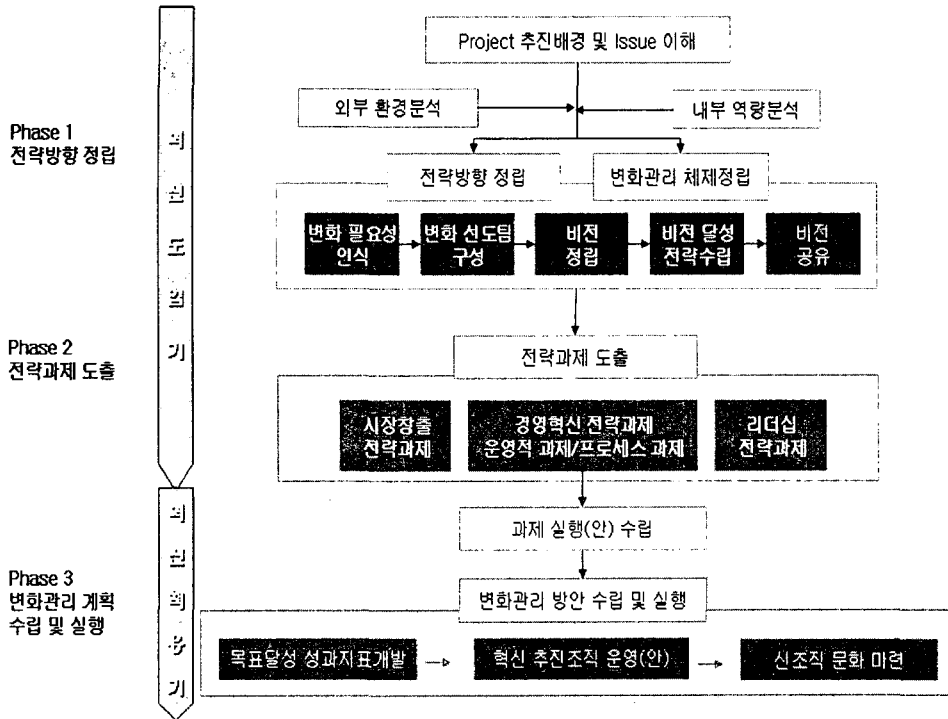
Project 추진배경 및 Issue 이해

외부 환경분석

내부 역량분석

Phase 1
전략방향 정립

의
식
도
입
기

전략방향 정립

변화관리 체제정립

변화 필요성 인식

변화 선도팀 구성

비전 정립

비전 달성 전략수립

비전 공유

Phase 2
전략과제 도출

전략과제 도출

시장창출 전략과제

경영혁신 전략과제 운영적 과제/프로세스 과제

리더십 전략과제

의
식
확
용
기

과제 실행(안) 수립

Phase 3
변화관리 계획 수립 및 실행

변화관리 방안 수립 및 실행

목표달성 성과지표개발

혁신 추진조직 운영(안)

신조직 문화 마련